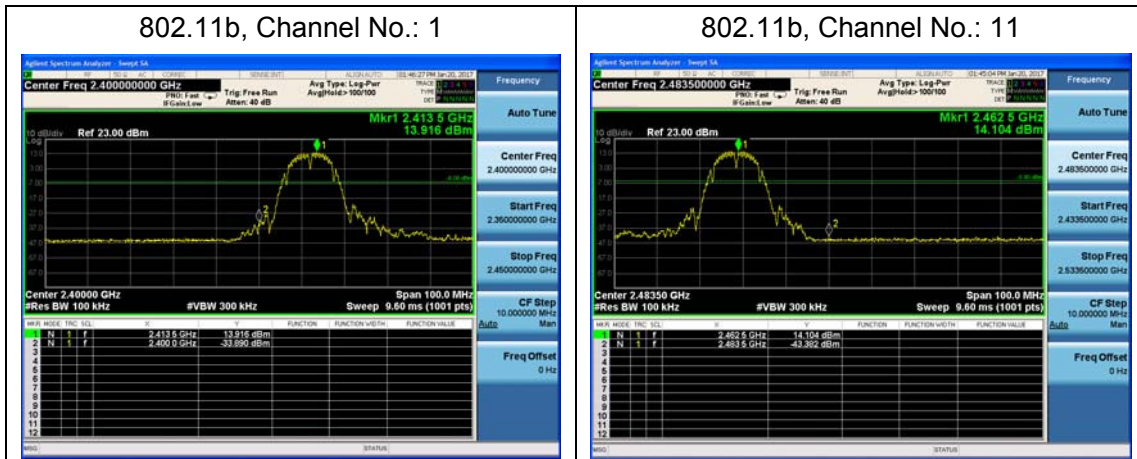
| 802.11b, Channel No.: 1 | 802.11b, Channel No.: 11 |
|---|---|

Agilent Spectrum Analyzer - Swept SA

Center Freq 2.400000000 GHz

PNO: Fast IFGain:Low

Trig: Free Run

Atten: 40 dB

Avg Type: Log-Pwr

Avg|Hold:>100/100

Frequency

Auto Tune

Mkr1 2.413 5 GHz

13.916 dBm

10 dB/div Ref 23.00 dBm

Log

Center Freq 2.400000000 GHz

Start Freq 2.350000000 GHz

Stop Freq 2.450000000 GHz

Center 2.40000 GHz

#Res BW 100 kHz

#VBW 300 kHz

Span 100.0 MHz

Sweep 9.60 ms (1001 pts)

CF Step 10.000000 MHz

Auto Man

| MKR | MODE | TRC | SCL | X | Y | FUNCTION | FUNCTION WIDTH | FUNCTION VALUE |
|---|---|---|---|---|---|---|---|---|
| 1 | N | 1 | f | 2.413 5 GHz | 13.916 dBm | | | |
| 2 | N | 1 | f | 2.400 0 GHz | -33.890 dBm | | | |
| 3 | | | | | | | | |
| 4 | | | | | | | | |
| 5 | | | | | | | | |
| 6 | | | | | | | | |
| 7 | | | | | | | | |
| 8 | | | | | | | | |
| 9 | | | | | | | | |
| 10 | | | | | | | | |
| 11 | | | | | | | | |
| 12 | | | | | | | | |

Freq Offset 0 Hz

MSG STATUS

Agilent Spectrum Analyzer - Swept SA

Center Freq 2.483500000 GHz

PNO: Fast IFGain:Low

Trig: Free Run

Atten: 40 dB

Avg Type: Log-Pwr

Avg|Hold:>100/100

Frequency

Auto Tune

Mkr1 2.462 5 GHz

14.104 dBm

10 dB/div Ref 23.00 dBm

Log

Center Freq 2.483500000 GHz

Start Freq 2.433500000 GHz

Stop Freq 2.533500000 GHz

Center 2.48350 GHz

#Res BW 100 kHz

#VBW 300 kHz

Span 100.0 MHz

Sweep 9.60 ms (1001 pts)

CF Step 10.000000 MHz

Auto Man

| MKR | MODE | TRC | SCL | X | Y | FUNCTION | FUNCTION WIDTH | FUNCTION VALUE |
|---|---|---|---|---|---|---|---|---|
| 1 | N | 1 | f | 2.462 5 GHz | 14.104 dBm | | | |
| 2 | N | 1 | f | 2.483 5 GHz | -43.392 dBm | | | |
| 3 | | | | | | | | |
| 4 | | | | | | | | |
| 5 | | | | | | | | |
| 6 | | | | | | | | |
| 7 | | | | | | | | |
| 8 | | | | | | | | |
| 9 | | | | | | | | |
| 10 | | | | | | | | |
| 11 | | | | | | | | |
| 12 | | | | | | | | |

Freq Offset 0 Hz

MSG STATUS